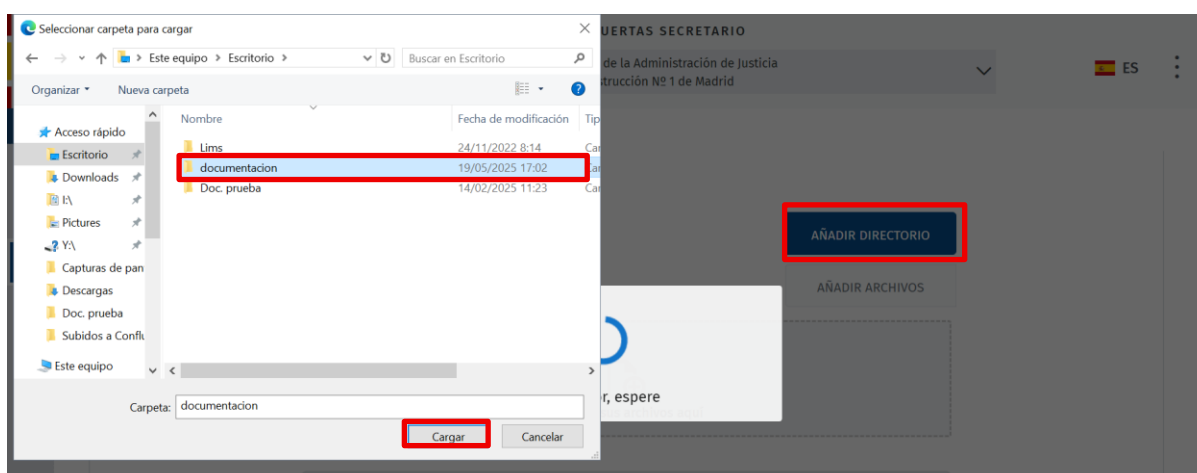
Seleccionar carpeta para cargar
Este equipo > Escritorio >
Buscar en Escritorio
Organizar ▾ Nueva carpeta
Acceso rápido
Escritorio
Downloads
I:\
Pictures
Y:\
Capturas de pan
Descargas
Doc. prueba
Subidos a Conflu
Este equipo
Nombre
Fecha de modificación
Tip
Lims 24/11/2022 8:14
documentacion 19/05/2025 17:02
Doc. prueba 14/02/2025 11:23
Carpeta: documentacion
Cargar
Cancelar
UERTAS SECRETARIO
de la Administración de Justicia
trucción Nº 1 de Madrid
ES
AÑADIR DIRECTORIO
AÑADIR ARCHIVOS
r, espere